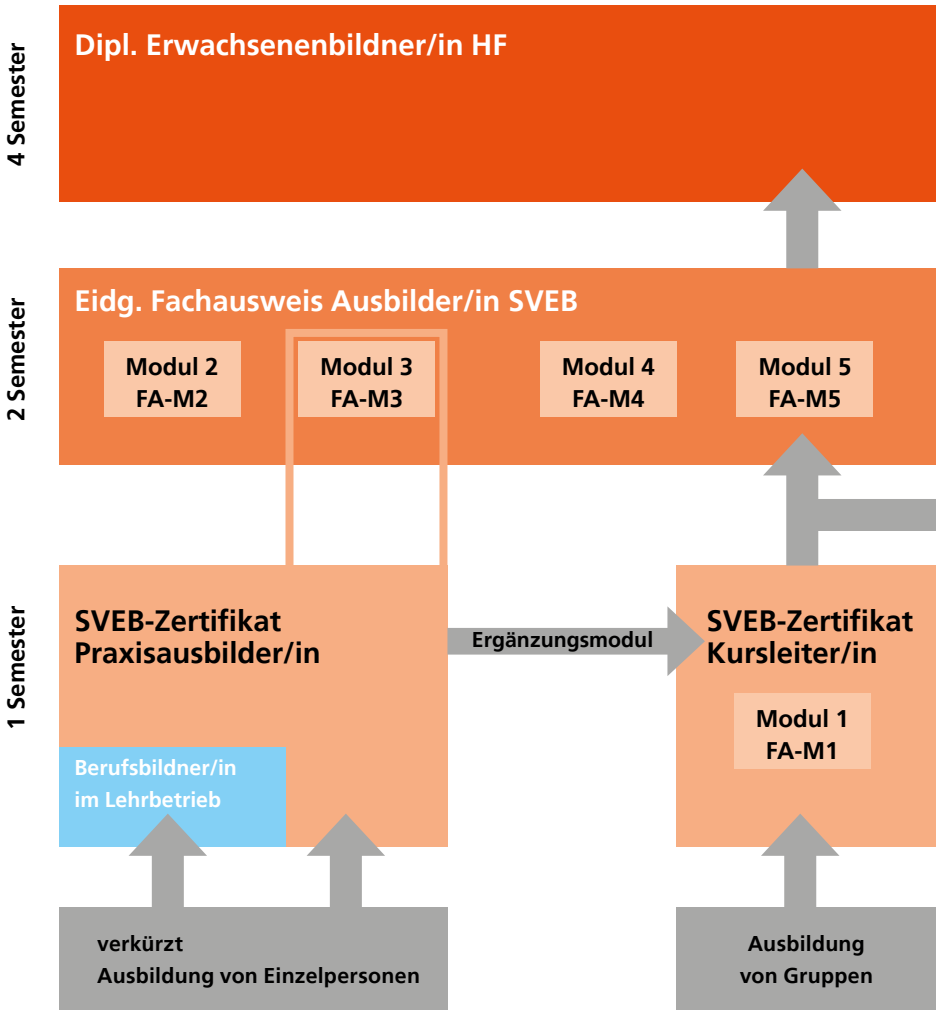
4 Semester

Dipl. Erwachsenenbildner/in HF

2 Semester

Eidg. Fachausweis Ausbilder/in SVEB

Modul 2
FA-M2

Modul 3
FA-M3

Modul 4
FA-M4

Modul 5
FA-M5

1 Semester

SVEB-Zertifikat
Praxisausbilder/in

Ergänzungsmodul

SVEB-Zertifikat
Kursleiter/in

Modul 1
FA-M1

Berufsbildner/in
im Lehrbetrieb

verkürzt
Ausbildung von Einzelpersonen

Ausbildung
von Gruppen